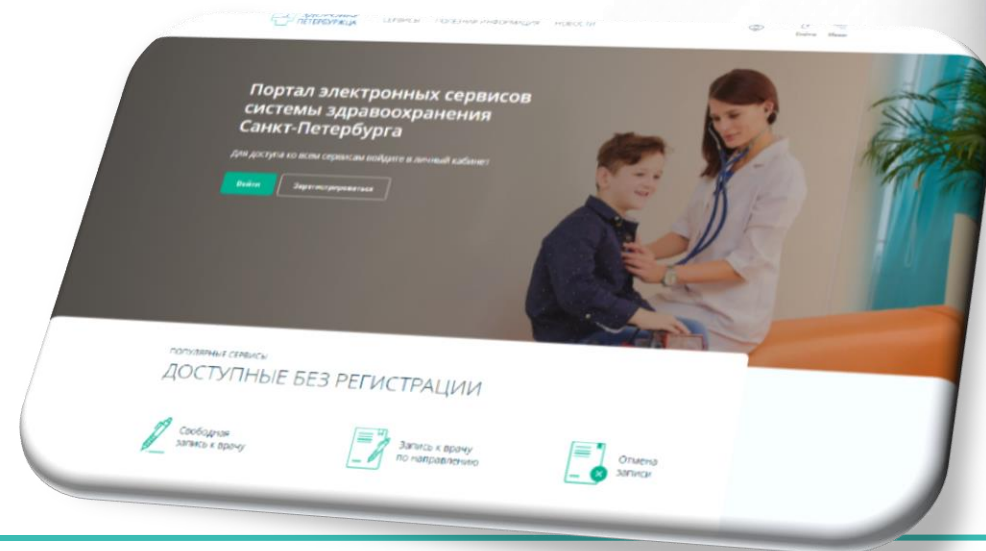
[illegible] ПЕТЕРБУРГА Сервисы Полезная информация Новости

Войти Меню

Портал электронных сервисов системы здравоохранения Санкт-Петербурга

Для доступа ко всем сервисам войдите в личный кабинет

Войти Зарегистрироваться

ПОПУЛЯРНЫЕ СЕРВИСЫ
ДОСТУПНЫЕ БЕЗ РЕГИСТРАЦИИ

Свободная запись к врачу

Запись к врачу по направлению

Отмена записи